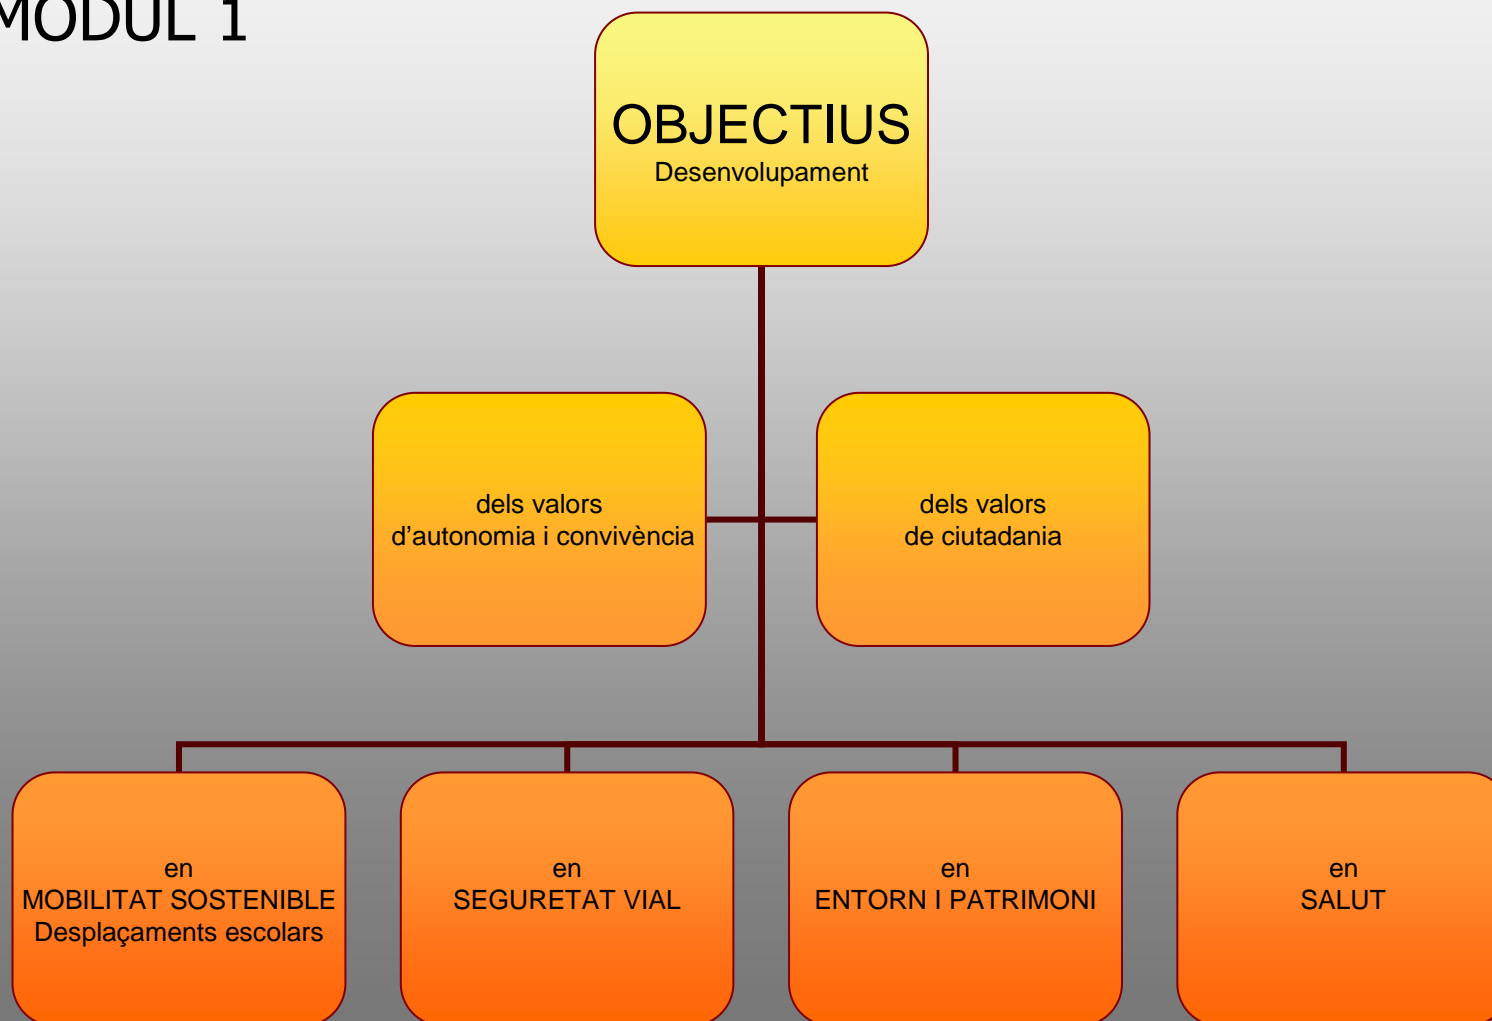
MÒDUL 1

OBJECTIUS
Desenvolupament

dels valors
d'autonomia i convivència

dels valors
de ciutadania

en
MOBILITAT SOSTENIBLE
Desplaçaments escolars

en
SEGURETAT VIAL

en
ENTORN I PATRIMONI

en
SALUT